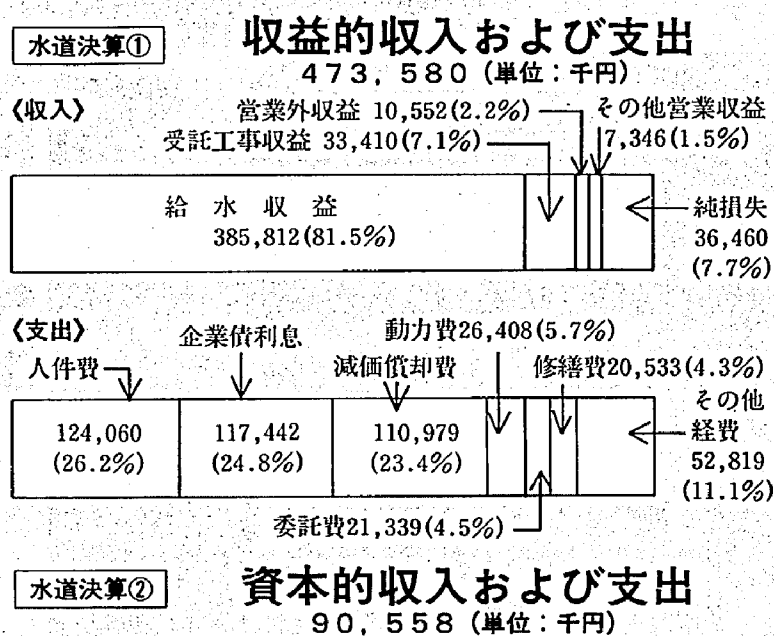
水道決算①

収益的収入および支出
473,580（単位：千円）

《収入》

営業外収益 10,552(2.2%)
その他営業収益 7,346(1.5%)
受託工事収益 33,410(7.1%)

給 水 収 益
385,812(81.5%)

純損失
36,460
(7.7%)

《支出》

企業債利息
動力費26,408(5.7%)
人件費
減価償却費
修繕費20,533(4.3%)

124,060
(26.2%)

117,442
(24.8%)

110,979
(23.4%)

その他
経費
52,819
(11.1%)

委託費21,339(4.5%)

水道決算②

資本的収入および支出
90,558（単位：千円）